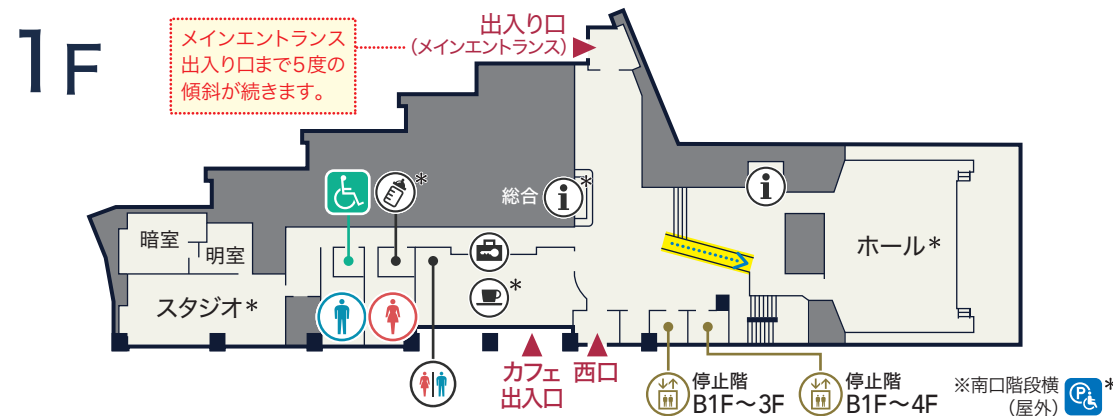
1F

メインエントランス出入り口まで5度の傾斜が続きます。

出入り口
(メインエントランス)

*

総合

*

暗室

明室

スタジオ*

*

ホール*

カフェ
出入口

西口

停止階
B1F～3F

停止階
B1F～4F

※南口階段横
(屋外)

*